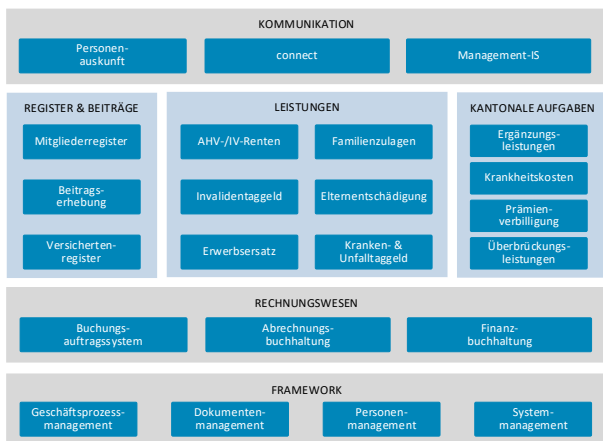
KOMMUNIKATION

Personenauskunft

connect

Management-IS

REGISTER & BEITRÄGE

Mitgliederregister

Beitragserhebung

Versichertenregister

LEISTUNGEN

AHV-/IV-Renten

Familienzulagen

Invalidentaggeld

Elternentschädigung

Erwerbsersatz

Kranken- & Unfalltaggeld

KANTONALE AUFGABEN

Ergänzungsleistungen

Krankheitskosten

Prämienverbilligung

Überbrückungsleistungen

RECHNUNGSWESEN

Buchungsauftragssystem

Abrechnungsbuchhaltung

Finanzbuchhaltung

FRAMEWORK

Geschäftsprozessmanagement

Dokumentenmanagement

Personenmanagement

Systemmanagement